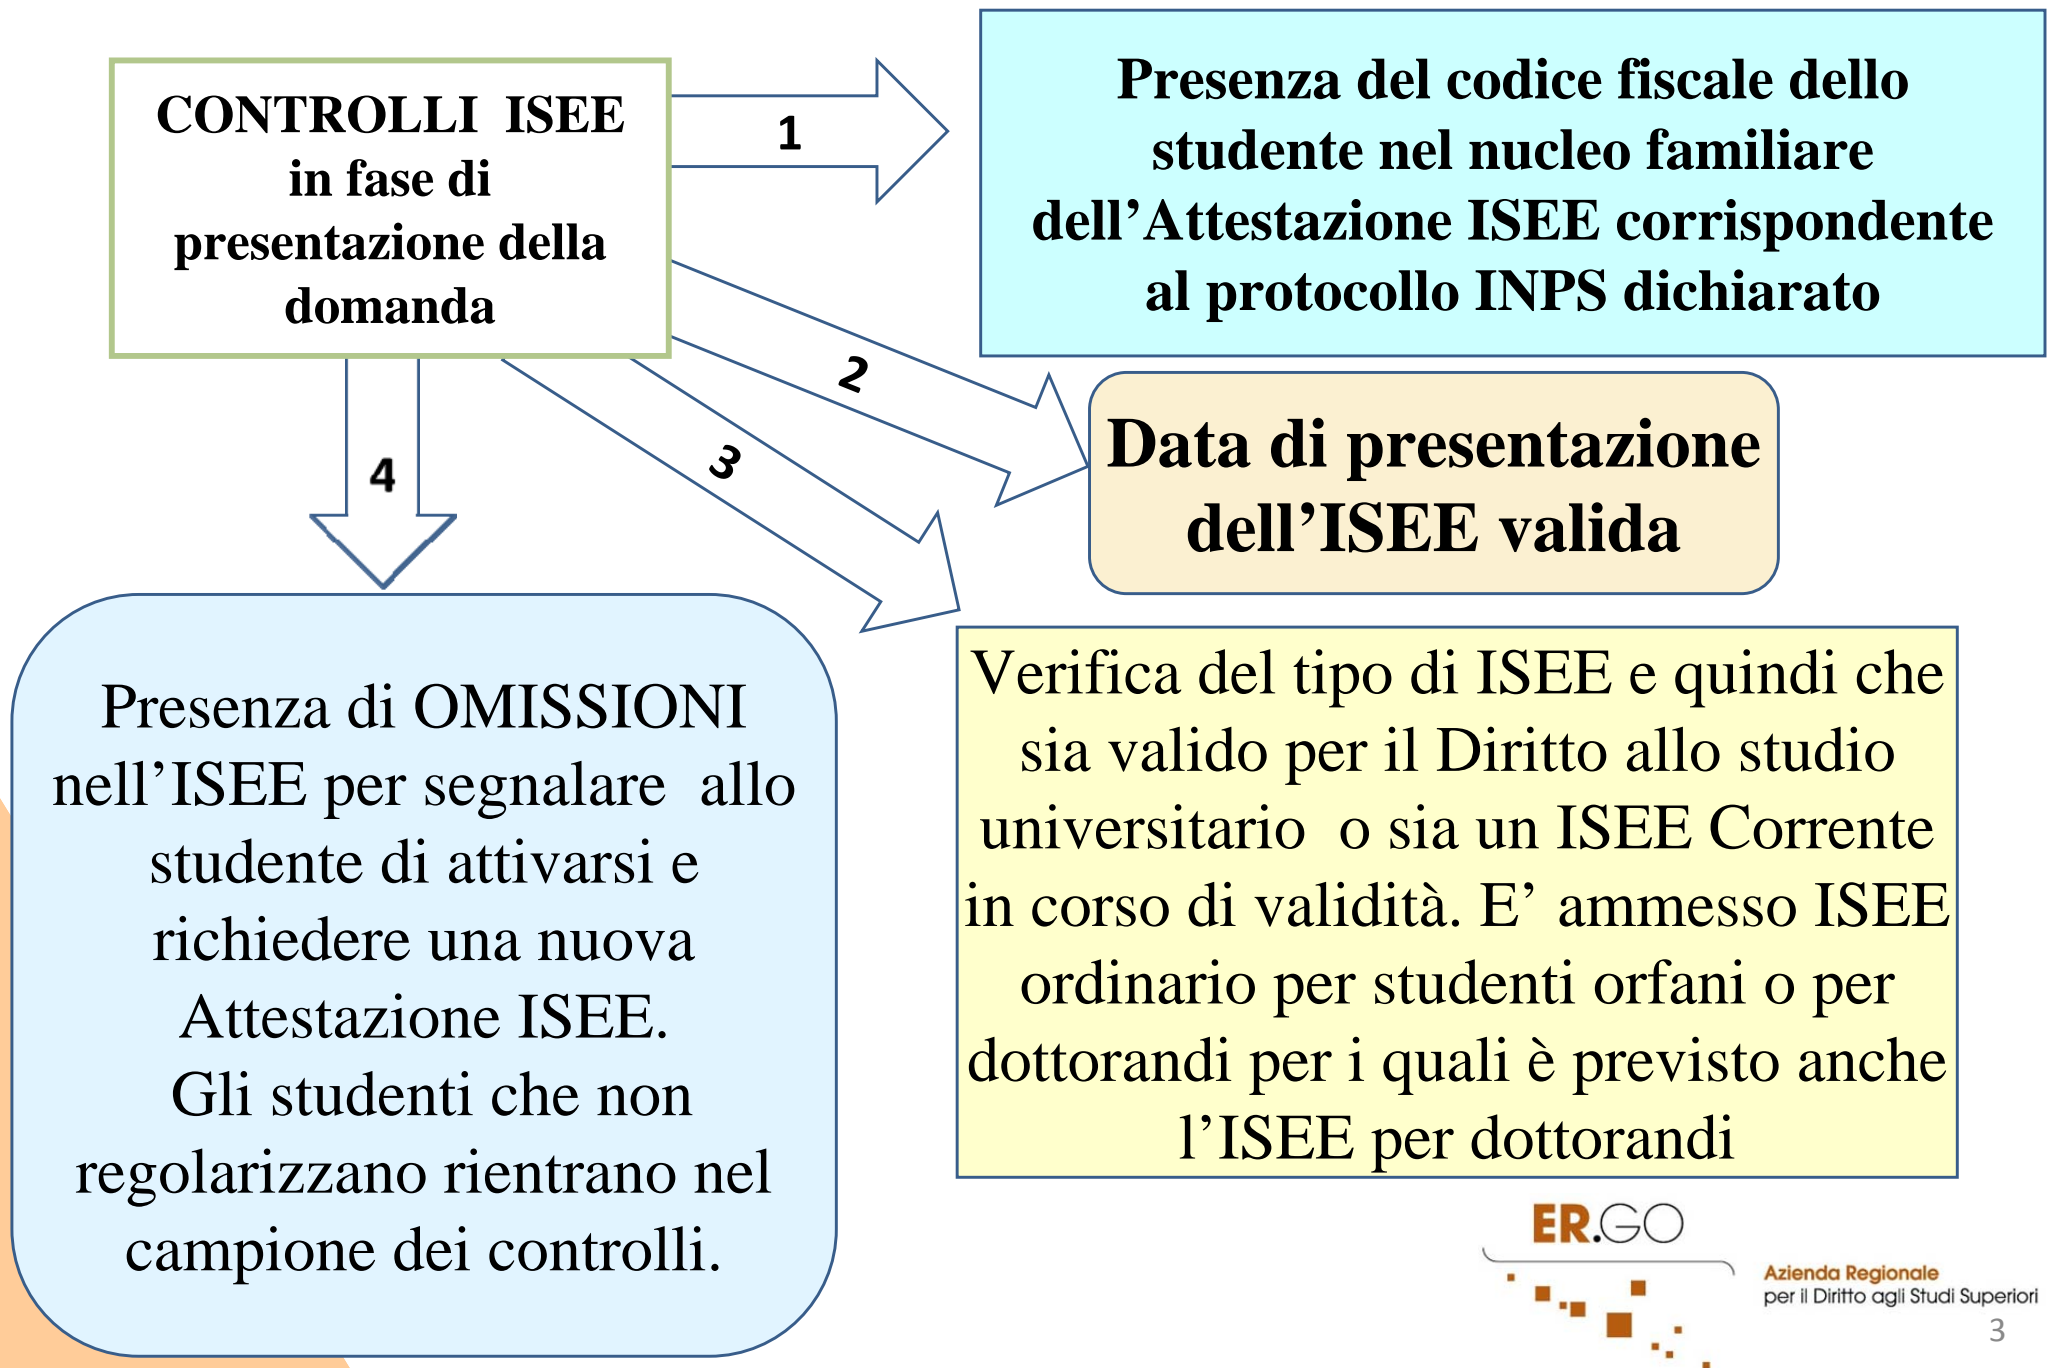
CONTROLLI ISEE in fase di presentazione della domanda

1

Presenza del codice fiscale dello studente nel nucleo familiare dell’Attestazione ISEE corrispondente al protocollo INPS dichiarato

2

Data di presentazione dell’ISEE valida

3

Verifica del tipo di ISEE e quindi che sia valido per il Diritto allo studio universitario o sia un ISEE Corrente in corso di validità. E’ ammesso ISEE ordinario per studenti orfani o per dottorandi per i quali è previsto anche l’ISEE per dottorandi

4

Presenza di OMISSIONI nell’ISEE per segnalare allo studente di attivarsi e richiedere una nuova Attestazione ISEE. Gli studenti che non regolarizzano rientrano nel campione dei controlli.

ER.GO
Azienda Regionale per il Diritto agli Studi Superiori

3